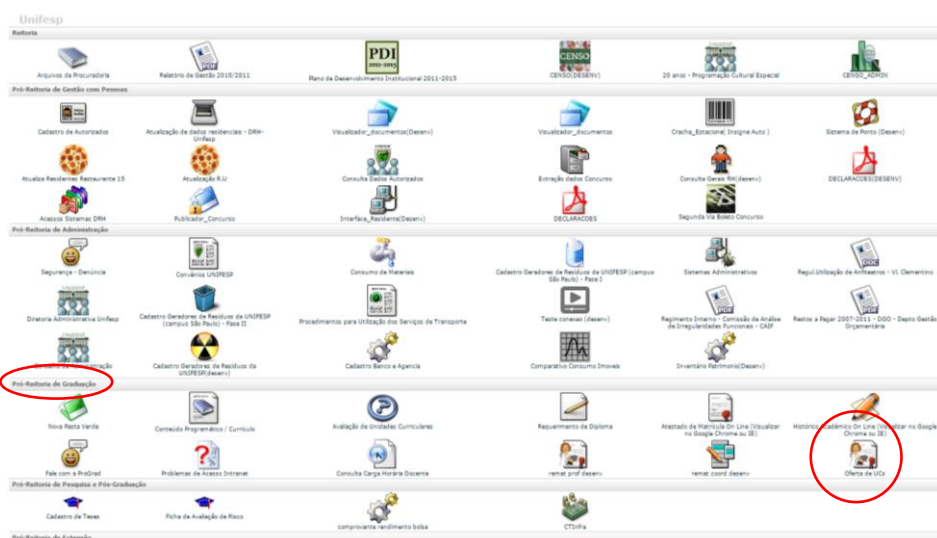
Unifesp

Reitoria

Arquivos da Procuradoria

PDF
Relatório de Gestão 2010/2011

PDI
2011-2015
Plano de Desenvolvimento Institucional 2011-2015

CENSO
CENSO(DESENV)

20 anos - Programação Cultural Especial

CENSO_ADMIN

Pró-Reitoria de Gestão com Pessoas

Cadastro de Autorizados

Atualização de dados residenciais - DRH-Unifesp

Visualizador_documentos(Desenv)

Visualizador_documentos

Cracha_Estacione( Insigne Auto )

Sistema de Ponto (Desenv)

Atualiza Residentes Restaurante 15

Atualização R.U

Consulta Dados Autorizados

Extração dados Concurso

Consulta Gerais RH(desenv)

DECLARACOES(DESENV)

Acessos Sistemas DRH

Publicador_Concurso

Interface_Residente(Desenv)

DECLARACOES

Segunda Via Boleto Concurso

Pró-Reitoria de Administração

Segurança - Denúncia

Convênios UNIFESP

Consumo de Materiais

Cadastro Geradores de Resíduos da UNIFESP (campus São Paulo) - Fase I

Sistemas Administrativos

DOC
Regul.Utilização de Anfiteatros - Vl. Clementino

Diretoria Administrativa Unifesp

Cadastro Geradores de Resíduos da UNIFESP (campus São Paulo) - Fase II

Procedimentos para Utilização dos Serviços de Transporte

Teste conexao (desenv)

PDF
Regimento Interno - Comissão de Análise de Irregularidades Funcionais - CAIF

PDF
Restos a Pagar 2007-2011 - DGO - Depto Gestão Orçamentária

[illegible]

Cadastro Geradores de Resíduos da UNIFESP(desenv)

Cadastro Banco e Agencia

Comparativo Consumo Imoveis

Inventário Patrimonio(Desenv)

Pró-Reitoria de Graduação

Nova Pasta Verde

Conteúdo Programático / Currículo

Avaliação de Unidades Curriculares

Requerimento de Diploma

Atestado de Matrícula On Line (Visualizar no Google Chrome ou IE)

Histórico Acadêmico On Line (Visualizar no Google Chrome ou IE)

Fale com a ProGrad

Problemas de Acesso Intranet

Consulta Carga Horária Docente

remat prof desenv

remat coord desenv

Oferta de UCs

Pró-Reitoria de Pesquisa e Pós-Graduação

Cadastro de Teses

Ficha de Avaliação de Risco

comprovante rendimento bolsa

CTInfra

Pró-Reitoria de Extensão